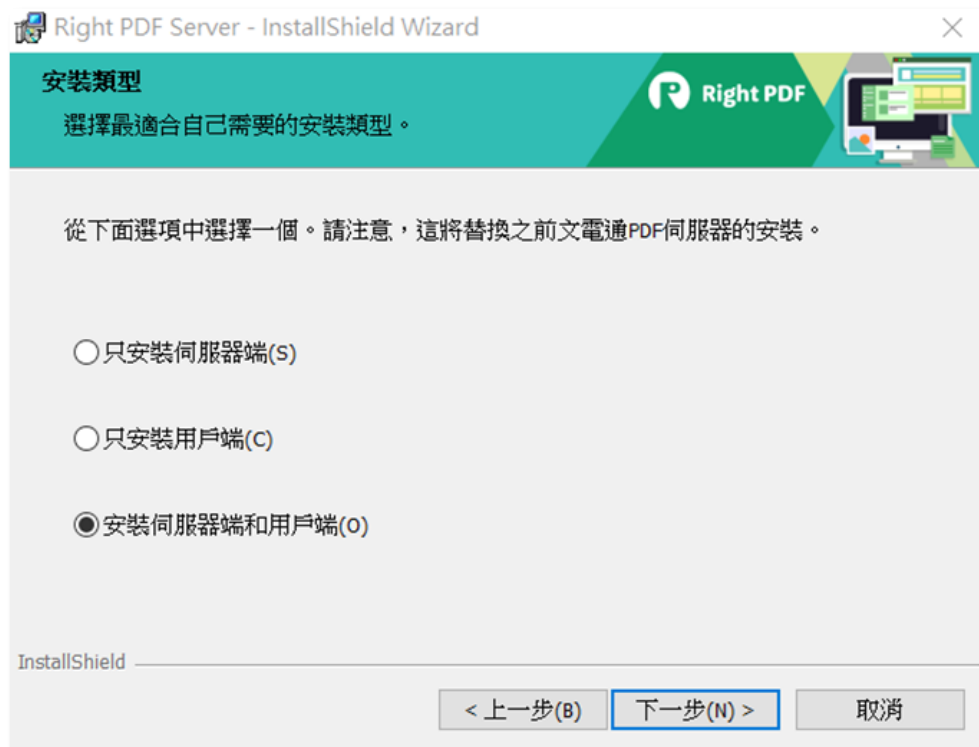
Right PDF Server - InstallShield Wizard

安裝類型

選擇最適合自己需要的安裝類型。

Right PDF

從下面選項中選擇一個。請注意，這將替換之前文電通PDF伺服器的安裝。

只安裝伺服器端(S)

只安裝用戶端(C)

安裝伺服器端和用戶端(O)

InstallShield

< 上一步(B)

下一步(N) >

取消